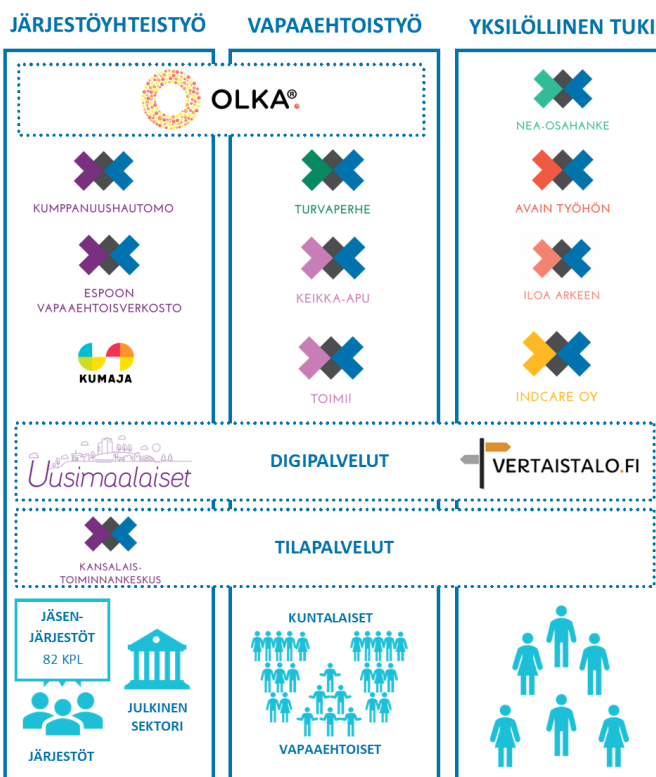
JÄRJESTÖYHTEISTYÖ

VAPAAEHTOISTYÖ

YKSILÖLLINEN TUKI

OLKA®

KUMPPANUUSHAUTOMO

ESPOON VAPAAEHTOISVERKOSTO

KUMAJA

TURVAPERHE

KEIKKA-APU

TOIMI!

NEA-OSAHANKE

AVAIN TYÖHÖN

ILOA ARKEEN

INDCARE OY

Uusimaalaiset

DIGIPALVELUT

VERTAISTALO.FI

KANSALAIS-TOIMINNANKESKUS

TILAPALVELUT

JÄSEN-JÄRJESTÖT 82 KPL

JULKINEN SEKTORI

JÄRJESTÖT

KUNTALAISET

VAPAAEHTOISET